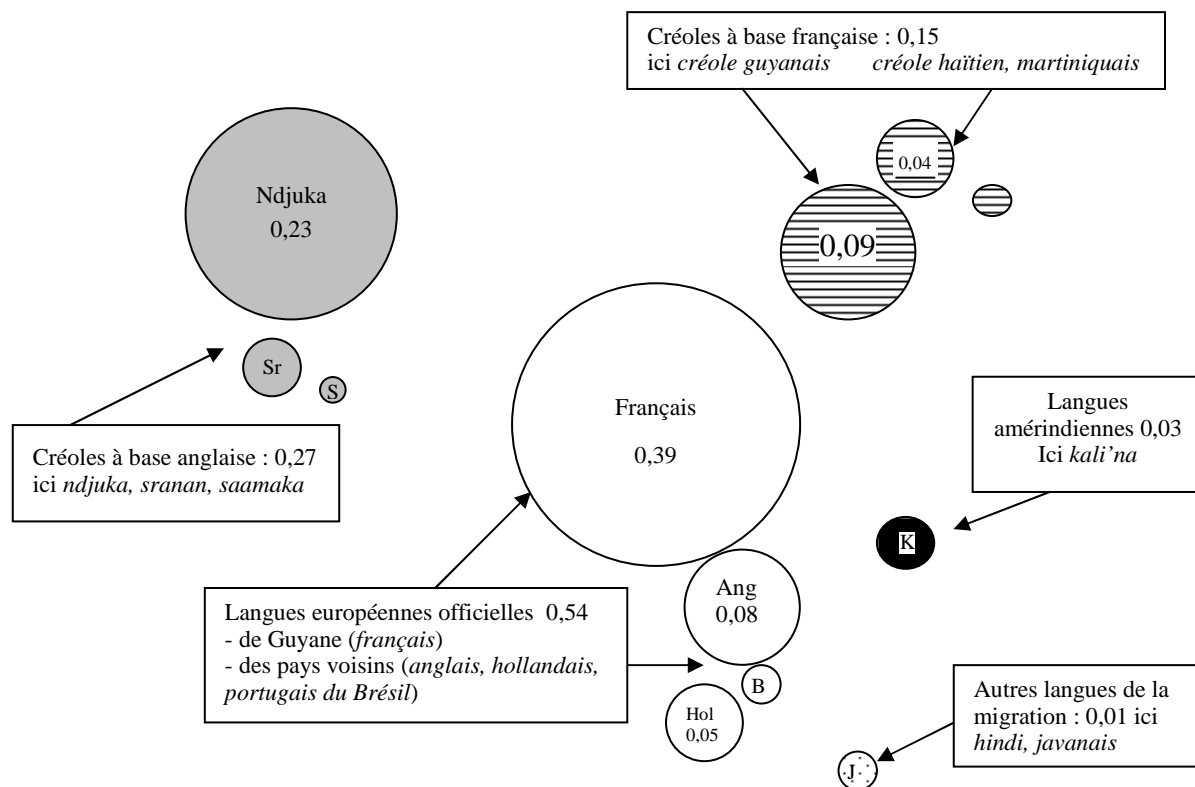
Créoles à base française : 0,15
ici *créole guyanais* *créole haïtien, martiniquais*

0,04

0,09

Ndjuka
0,23

Sr

S

Créoles à base anglaise : 0,27
ici *ndjuka, sranan, saamaka*

Français
0,39

Langues amérindiennes 0,03
Ici *kali'na*

K

Ang
0,08

Langues européennes officielles 0,54
- de Guyane (*français*)
- des pays voisins (*anglais, hollandais, portugais du Brésil*)

B

Hol
0,05

Autres langues de la migration : 0,01 ici *hindi, javanais*

J